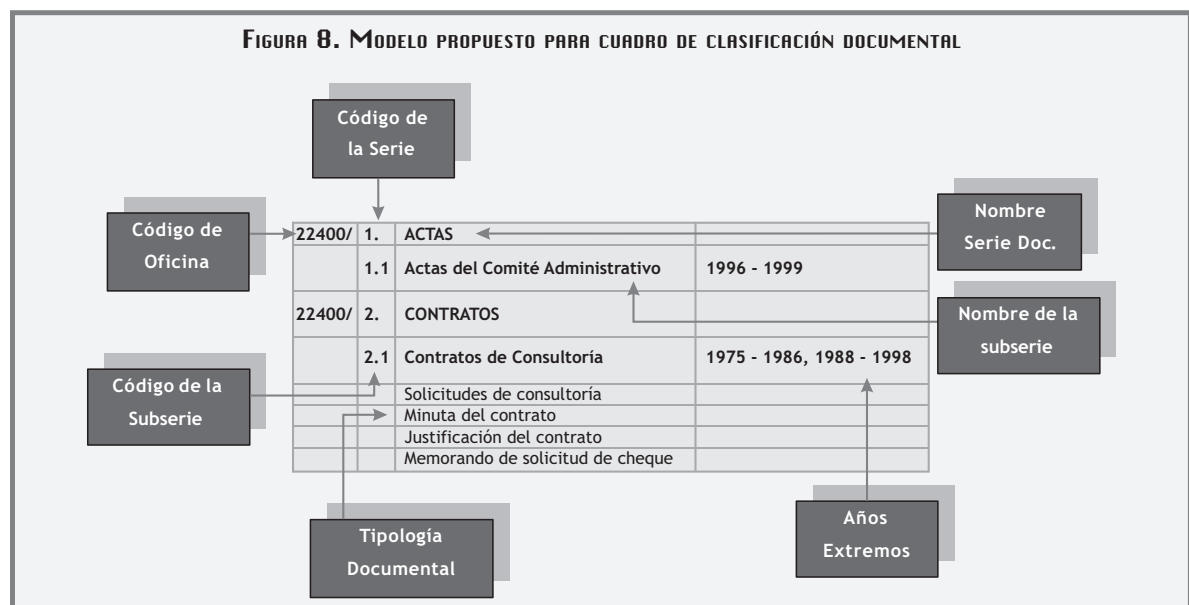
Figura 8. Modelo propuesto para cuadro de clasificación documental

Código de la Serie

Código de Oficina

| 22400/ | 1. | ACTAS | |
|---|---|---|---|
| | 1.1 | Actas del Comité Administrativo | 1996 - 1999 |
| 22400/ | 2. | CONTRATOS | |
| | 2.1 | Contratos de Consultoría | 1975 - 1986, 1988 - 1998 |
| | | Solicitudes de consultoría | |
| | | Minuta del contrato | |
| | | Justificación del contrato | |
| | | Memorando de solicitud de cheque | |

Nombre Serie Doc.

Nombre de la subserie

Código de la Subserie

Tipología Documental

Años Extremos